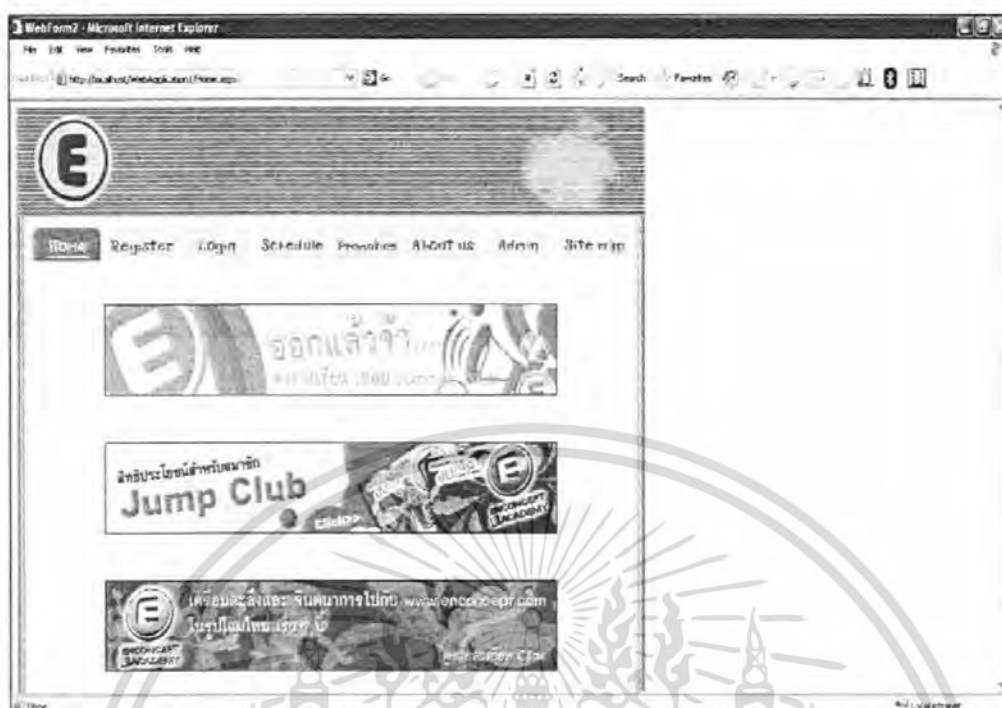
WebForm2 - Microsoft Internet Explorer

File Edit View Favorites Tools Help

http://localhost/WebApplication1/Home.aspx

Go

Search Favorites

E

Home Register Login Schedule Promotion About us Admin Site map

ออกแล้วจ้า

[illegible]

สิทธิประโยชน์สำหรับสมาชิก

Jump Club

Click>>

ENCONCEPT ACADEMY

เตรียมตะลึงและจินตนาการไปกับ www.enconcept.com

โฉมใหม่ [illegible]

ENCONCEPT ACADEMY

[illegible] Click

Done

Local intranet